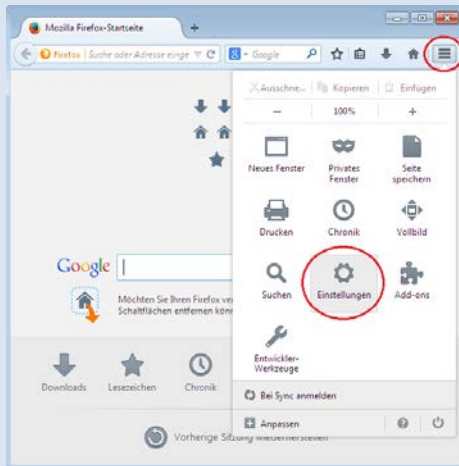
Mozilla Firefox-Startseite
+
Firefox | Suche oder Adresse einge
Google
Ausschne...
Kopieren
Einfügen
−
100%
+
Neues Fenster
Privates Fenster
Seite speichern
Drucken
Chronik
Vollbild
Suchen
Einstellungen
Add-ons
Entwickler-Werkzeuge
Bei Sync anmelden
Anpassen
Google
Möchten Sie Ihren Firefox ver
Schaltflächen entfernen kön
Downloads
Lesezeichen
Chronik
Vorherige Sitzung wiederherstellen